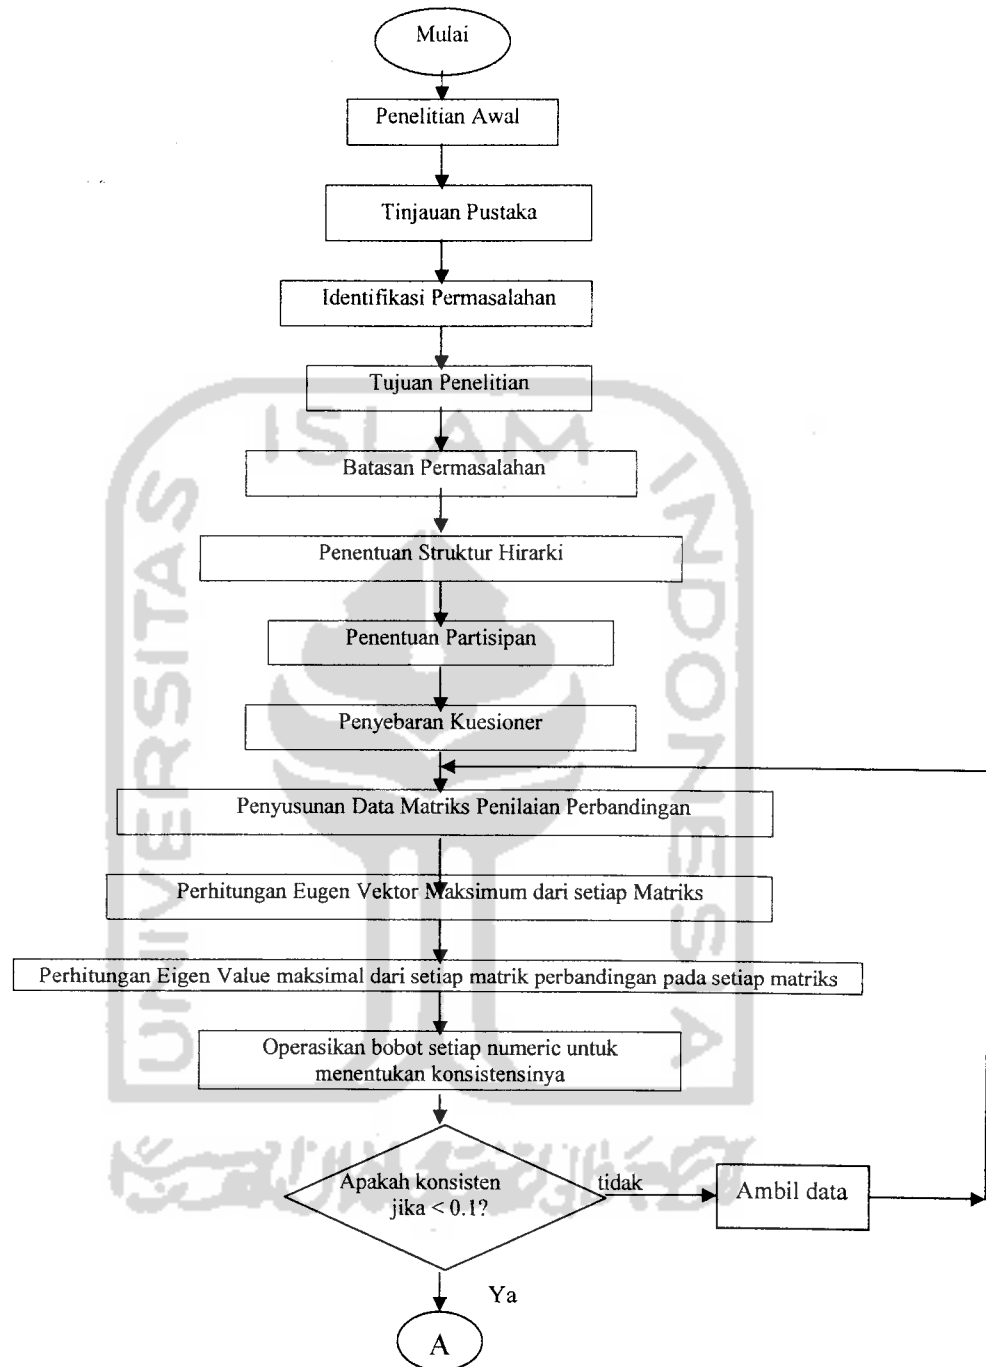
Mulai

Penelitian Awal

Tinjauan Pustaka

Identifikasi Permasalahan

Tujuan Penelitian

Batasan Permasalahan

Penentuan Struktur Hirarki

Penentuan Partisipan

Penyebaran Kuesioner

Penyusunan Data Matriks Penilaian Perbandingan

Perhitungan Eugen Vektor Maksimum dari setiap Matriks

Perhitungan Eigen Value maksimal dari setiap matrik perbandingan pada setiap matriks

Operasikan bobot setiap numeric untuk menentukan konsistensinya

Apakah konsisten jika < 0.1?

tidak

Ambil data

Ya

A

ISLAM INDONESIA UNIVERSITAS